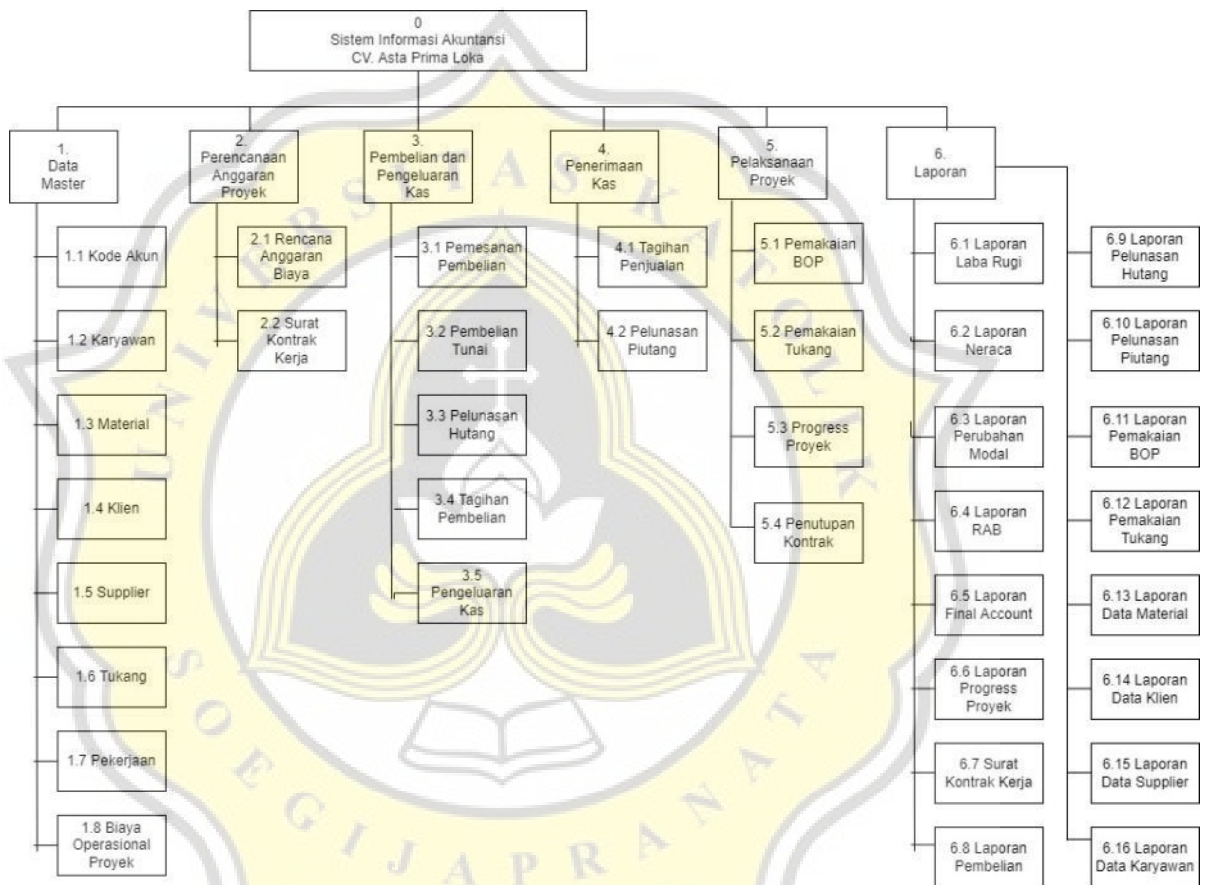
0
Sistem Informasi Akuntansi
CV. Asta Prima Loka

1.
Data
Master

1.1 Kode Akun

1.2 Karyawan

1.3 Material

1.4 Klien

1.5 Supplier

1.6 Tukang

1.7 Pekerjaan

1.8 Biaya Operasional Proyek

2.
Perencanaan Anggaran Proyek

2.1 Rencana Anggaran Biaya

2.2 Surat Kontrak Kerja

3.
Pembelian dan Pengeluaran Kas

3.1 Pemesanan Pembelian

3.2 Pembelian Tunai

3.3 Pelunasan Hutang

3.4 Tagihan Pembelian

3.5 Pengeluaran Kas

4.
Penerimaan Kas

4.1 Tagihan Penjualan

4.2 Pelunasan Piutang

5.
Pelaksanaan Proyek

5.1 Pemakaian BOP

5.2 Pemakaian Tukang

5.3 Progress Proyek

5.4 Penutupan Kontrak

6.
Laporan

6.1 Laporan Laba Rugi

6.2 Laporan Neraca

6.3 Laporan Perubahan Modal

6.4 Laporan RAB

6.5 Laporan Final Account

6.6 Laporan Progress Proyek

6.7 Surat Kontrak Kerja

6.8 Laporan Pembelian

6.9 Laporan Pelunasan Hutang

6.10 Laporan Pelunasan Piutang

6.11 Laporan Pemakaian BOP

6.12 Laporan Pemakaian Tukang

6.13 Laporan Data Material

6.14 Laporan Data Klien

6.15 Laporan Data Supplier

6.16 Laporan Data Karyawan

UNIVERSITAS KATOLIK SOEGIJAPRANATA